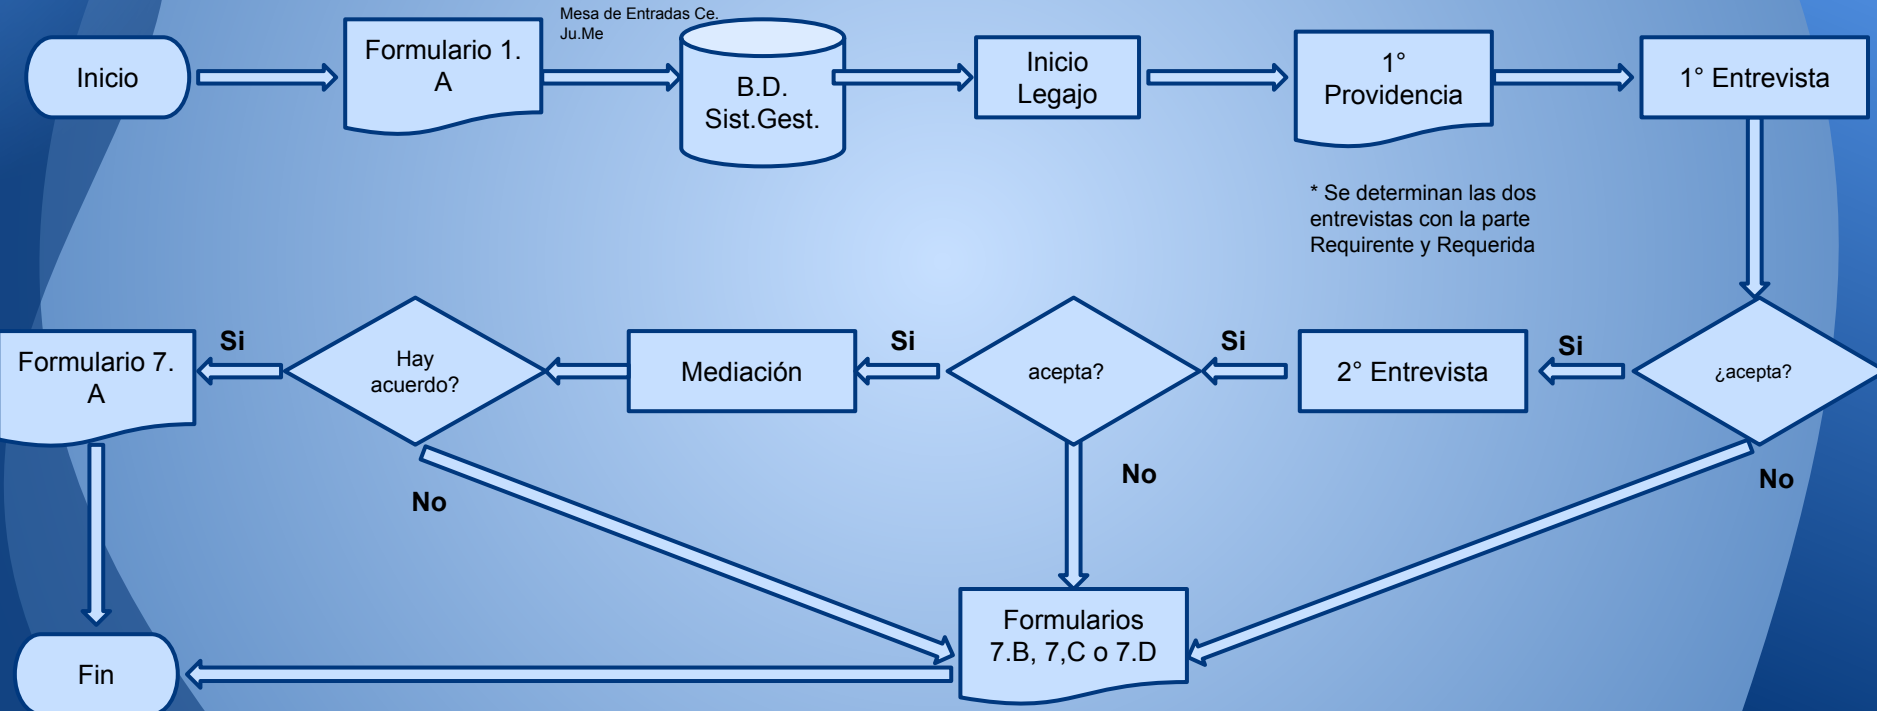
Inicio

Formulario 1. A

Mesa de Entradas Ce. Ju.Me

B.D. Sist.Gest.

Inicio Legajo

1° Providencia

1° Entrevista

* Se determinan las dos entrevistas con la parte Requirente y Requerida

¿acepta?

Si

2° Entrevista

Si

acepta?

Si

Mediación

Hay acuerdo?

Si

Formulario 7. A

No

No

No

Formularios 7.B, 7,C o 7.D

Fin